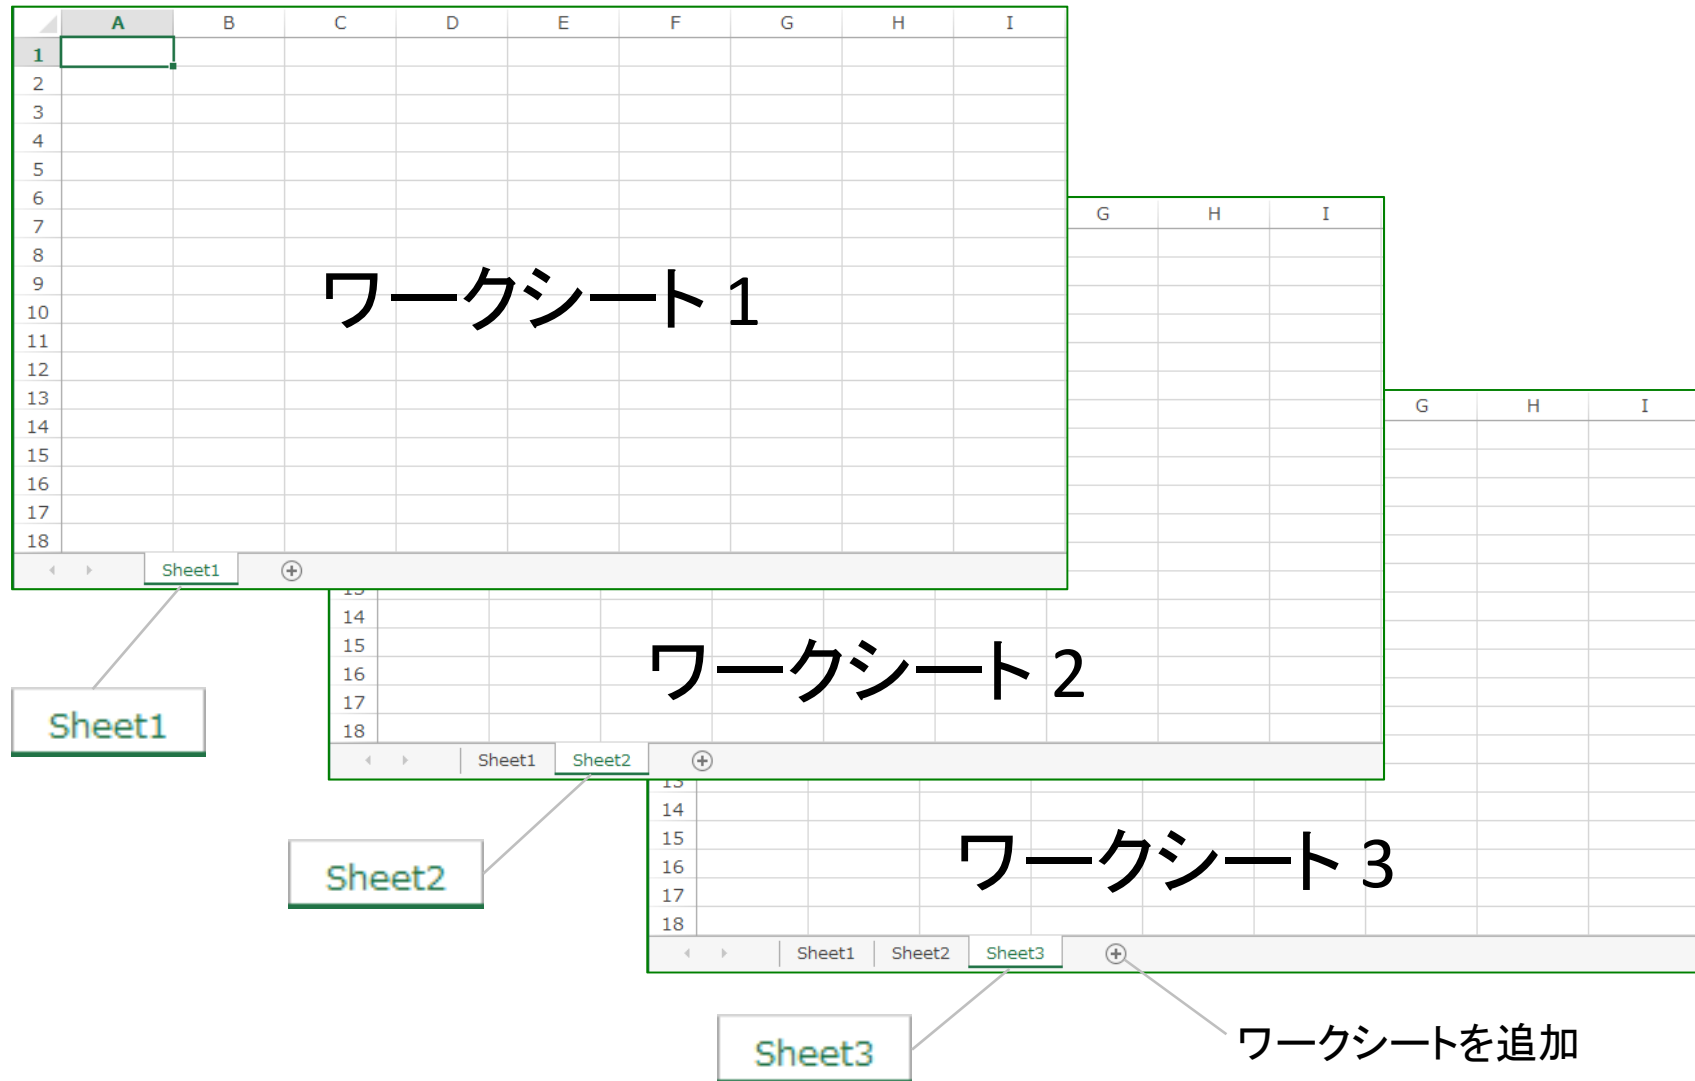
| | A | B | C | D | E | F | G | H | I |
|---|---|---|---|---|---|---|---|---|---|
| 1 | | | | | | | | | |
| 2 | | | | | | | | | |
| 3 | | | | | | | | | |
| 4 | | | | | | | | | |
| 5 | | | | | | | | | |
| 6 | | | | | | | | | |
| 7 | | | | | | | | | |
| 8 | | | | | | | | | |
| 9 | | | | | | | | | |
| 10 | | | | | | | | | |
| 11 | | | | | | | | | |
| 12 | | | | | | | | | |
| 13 | | | | | | | | | |
| 14 | | | | | | | | | |
| 15 | | | | | | | | | |
| 16 | | | | | | | | | |
| 17 | | | | | | | | | |
| 18 | | | | | | | | | |

ワークシート 1

Sheet1

Sheet1

G H I

14
15
16
17
18

ワークシート 2

Sheet1 Sheet2

Sheet2

G H I

14
15
16
17
18

ワークシート 3

Sheet1 Sheet2 Sheet3

Sheet3

ワークシートを追加